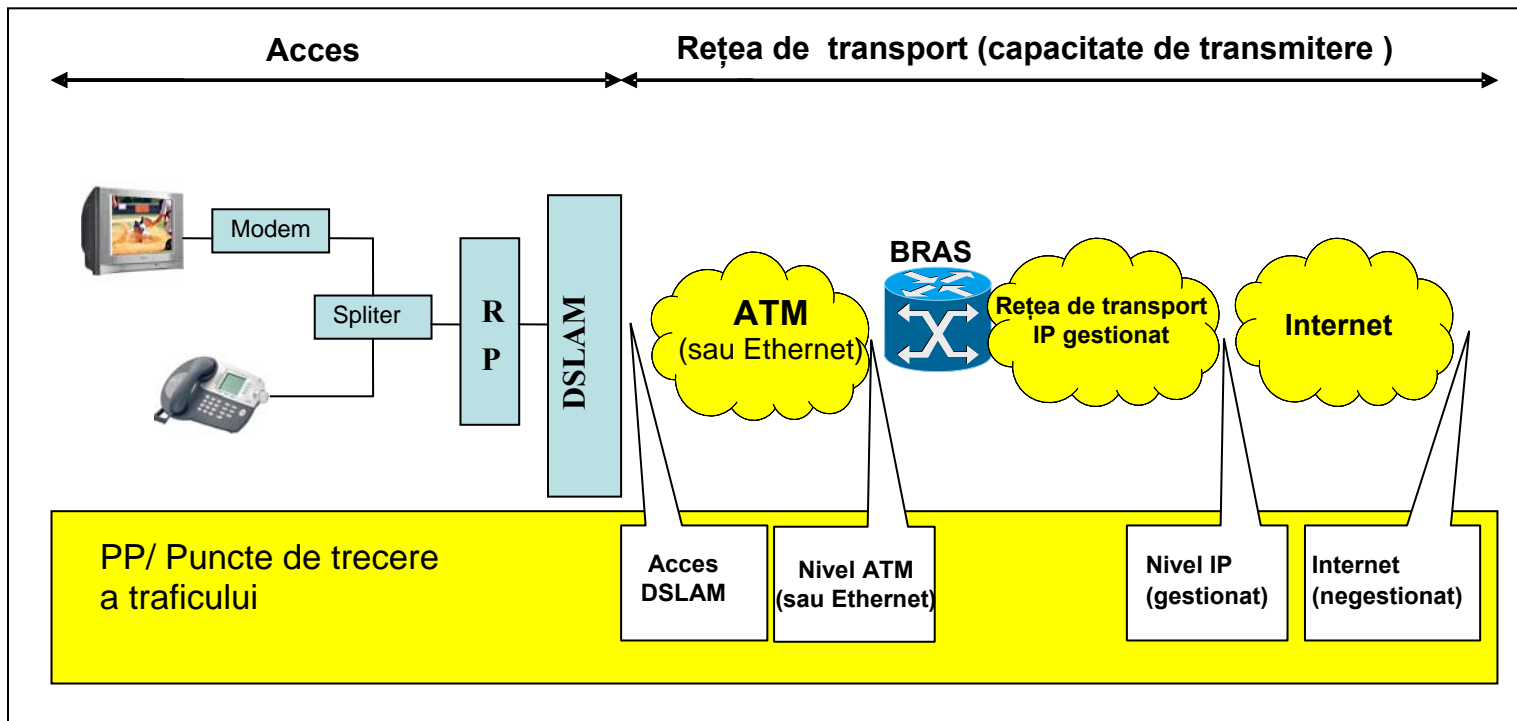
Acces

Rețea de transport (capacitate de transmitere )

Modem

Spliter

R P

DSLAM

ATM (sau Ethernet)

BRAS

Rețea de transport IP gestionat

Internet

PP/ Puncte de trecere a traficului

Acces DSLAM

Nivel ATM (sau Ethernet)

Nivel IP (gestionat)

Internet (negestionat)